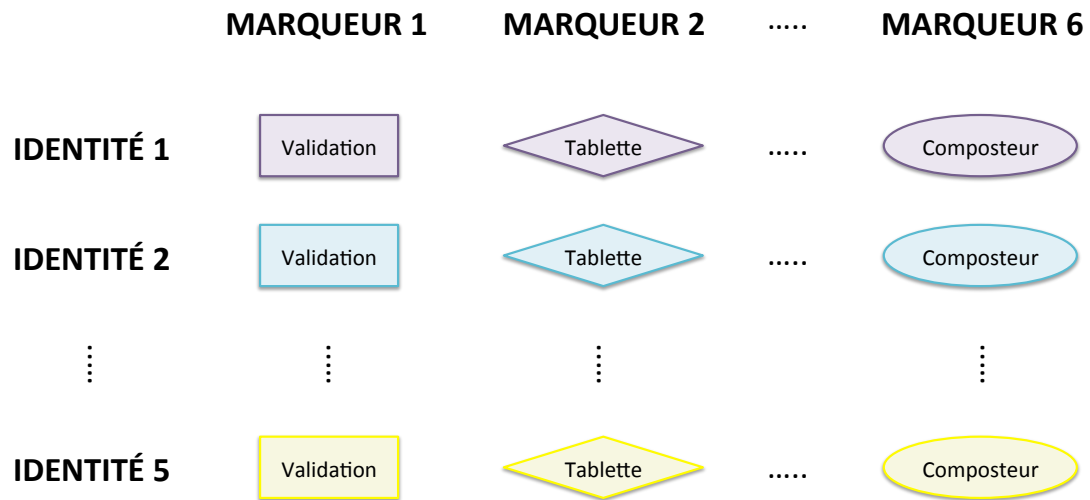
| | MARQUEUR 1 | MARQUEUR 2 | ..... | MARQUEUR 6 |
|---|---|---|---|---|
| IDENTITÉ 1 | Validation | Tablette | ..... | Composteur |
| IDENTITÉ 2 | Validation | Tablette | ..... | Composteur |
| ⋮ | ⋮ | ⋮ | | ⋮ |
| IDENTITÉ 5 | Validation | Tablette | ..... | Composteur |